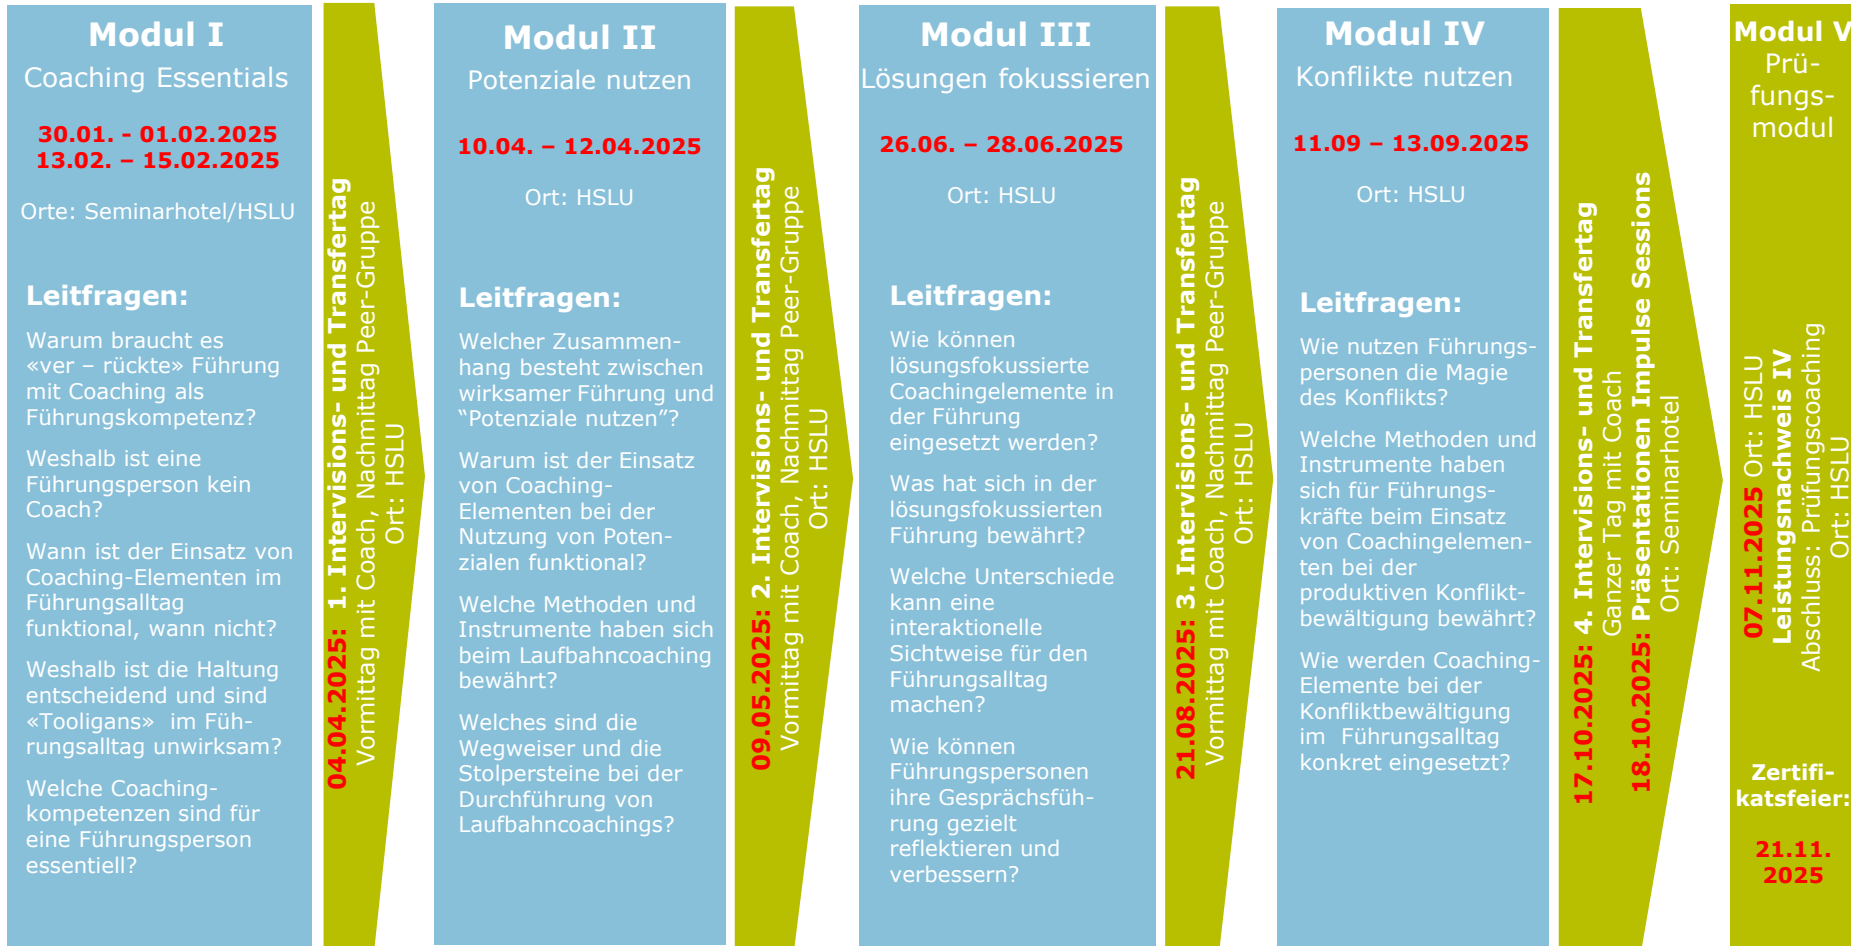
Modul I
Coaching Essentials

30.01. - 01.02.2025
13.02. – 15.02.2025

Orte: Seminarhotel/HSLU

Leitfragen:

Warum braucht es «ver – rückte» Führung mit Coaching als Führungskompetenz?

Weshalb ist eine Führungsperson kein Coach?

Wann ist der Einsatz von Coaching-Elementen im Führungsalltag funktional, wann nicht?

Weshalb ist die Haltung entscheidend und sind «Tooligans» im Führungsalltag unwirksam?

Welche Coachingkompetenzen sind für eine Führungsperson essentiell?

04.04.2025: 1. Intervisions- und Transfertag
Vormittag mit Coach, Nachmittag Peer-Gruppe
Ort: HSLU

Modul II
Potenziale nutzen

10.04. – 12.04.2025

Ort: HSLU

Leitfragen:

Welcher Zusammenhang besteht zwischen wirksamer Führung und "Potenziale nutzen"?

Warum ist der Einsatz von Coaching-Elementen bei der Nutzung von Potenzialen funktional?

Welche Methoden und Instrumente haben sich beim Laufbahncoaching bewährt?

Welches sind die Wegweiser und die Stolpersteine bei der Durchführung von Laufbahncoachings?

09.05.2025: 2. Intervisions- und Transfertag
Vormittag mit Coach, Nachmittag Peer-Gruppe
Ort: HSLU

Modul III
Lösungen fokussieren

26.06. – 28.06.2025

Ort: HSLU

Leitfragen:

Wie können lösungsfokussierte Coachingelemente in der Führung eingesetzt werden?

Was hat sich in der lösungsfokussierten Führung bewährt?

Welche Unterschiede kann eine interaktionelle Sichtweise für den Führungsalltag machen?

Wie können Führungspersonen ihre Gesprächsführung gezielt reflektieren und verbessern?

21.08.2025: 3. Intervisions- und Transfertag
Vormittag mit Coach, Nachmittag Peer-Gruppe
Ort: HSLU

Modul IV
Konflikte nutzen

11.09 – 13.09.2025

Ort: HSLU

Leitfragen:

Wie nutzen Führungspersonen die Magie des Konflikts?

Welche Methoden und Instrumente haben sich für Führungskräfte beim Einsatz von Coachingelementen bei der produktiven Konfliktbewältigung bewährt?

Wie werden Coaching-Elemente bei der Konfliktbewältigung im Führungsalltag konkret eingesetzt?

17.10.2025: 4. Intervisions- und Transfertag
Ganzer Tag mit Coach
18.10.2025: Präsentationen Impulse Sessions
Ort: Seminarhotel

Modul V
Prüfungsmodul

07.11.2025 Ort: HSLU
Leistungsnachweis IV
Abschluss: Prüfungscoaching
Ort: HSLU

Zertifikatsfeier:

21.11. 2025